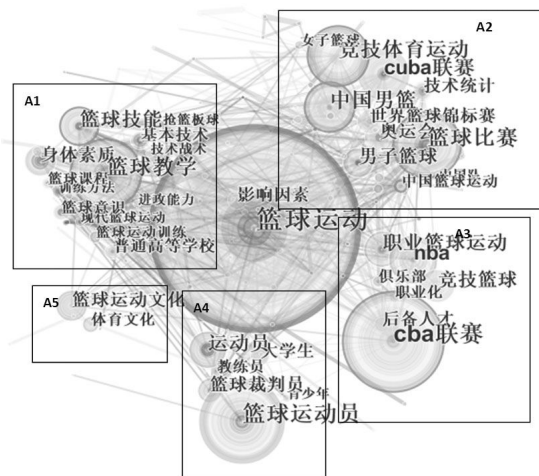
A1
篮球技能
抢篮板球
基本技术
技战术
身体素质
篮球教学
篮球课程
训练方法
进攻能力
篮球意识
现代篮球运动
篮球运动训练
普通高等学校

A2
女子篮球
竞技体育运动
cuba联赛
技术统计
中国男篮
世界篮球锦标赛
奥运会
篮球比赛
男子篮球
中国篮球运动

影响因素
篮球运动

A3
职业篮球运动
nba
俱乐部
竞技篮球
职业化
后备人才
cba联赛

A5
篮球运动文化
体育文化

A4
运动员
大学生
教练员
篮球裁判员
青少年
篮球运动员